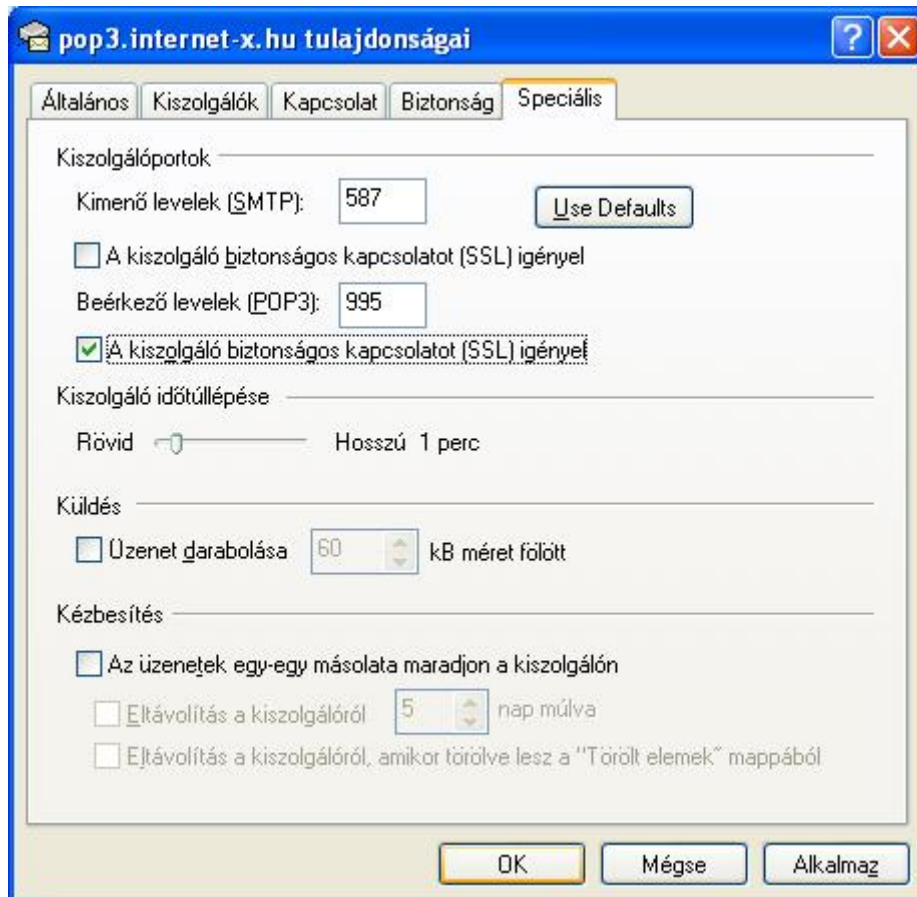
pop3.internet-x.hu tulajdonságai

Általános | Kiszolgálók | Kapcsolat | Biztonság | Speciális

Kiszolgálóportok

Kimenő levelek (SMTP): 587

Use Defaults

A kiszolgáló biztonságos kapcsolatot (SSL) igényel

Beérkező levelek (POP3): 995

A kiszolgáló biztonságos kapcsolatot (SSL) igényel

Kiszolgáló időtúllépése

Rövid Hosszú 1 perc

Küldés

Üzenet darabolása 60 kB méret fölött

Kézbesítés

Az üzenetek egy-egy másolata maradjon a kiszolgálón

Eltávolítás a kiszolgálóról 5 nap múlva

Eltávolítás a kiszolgálóról, amikor törölve lesz a "Törölt elemek" mappából

OK Mégse Alkalmaz